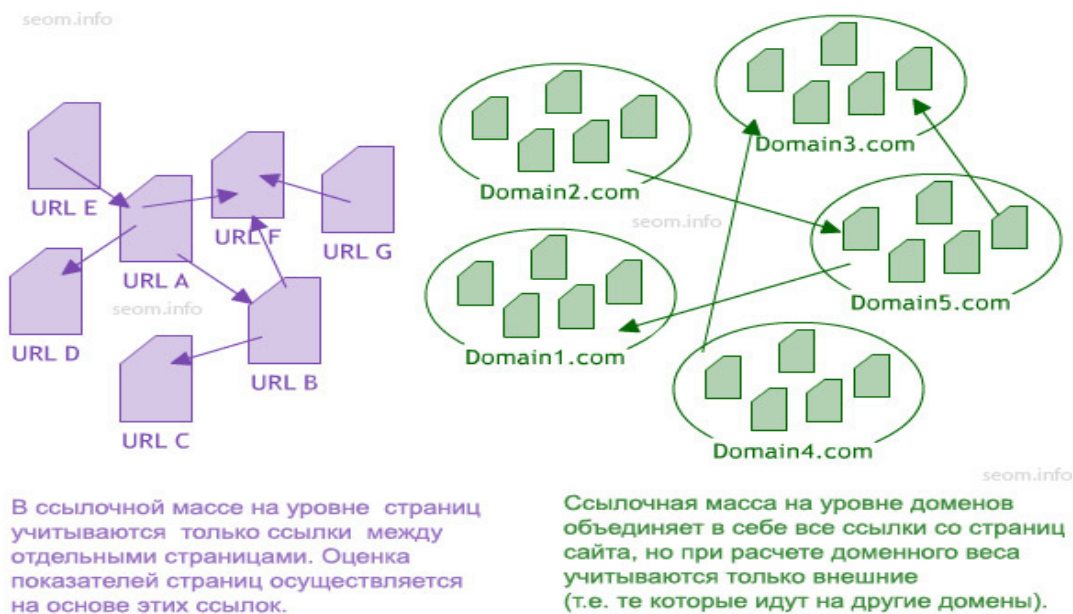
seom.info

URL E
URL F
URL G
URL A
seom.info
URL D
URL B
URL C

Domain3.com
Domain2.com
seom.info
Domain5.com
Domain1.com
Domain4.com
seom.info

В ссылочной массе на уровне страниц учитываются только ссылки между отдельными страницами. Оценка показателей страниц осуществляется на основе этих ссылок.

Ссылочная масса на уровне доменов объединяет в себе все ссылки со страниц сайта, но при расчете доменного веса учитываются только внешние (т.е. те которые идут на другие домены).